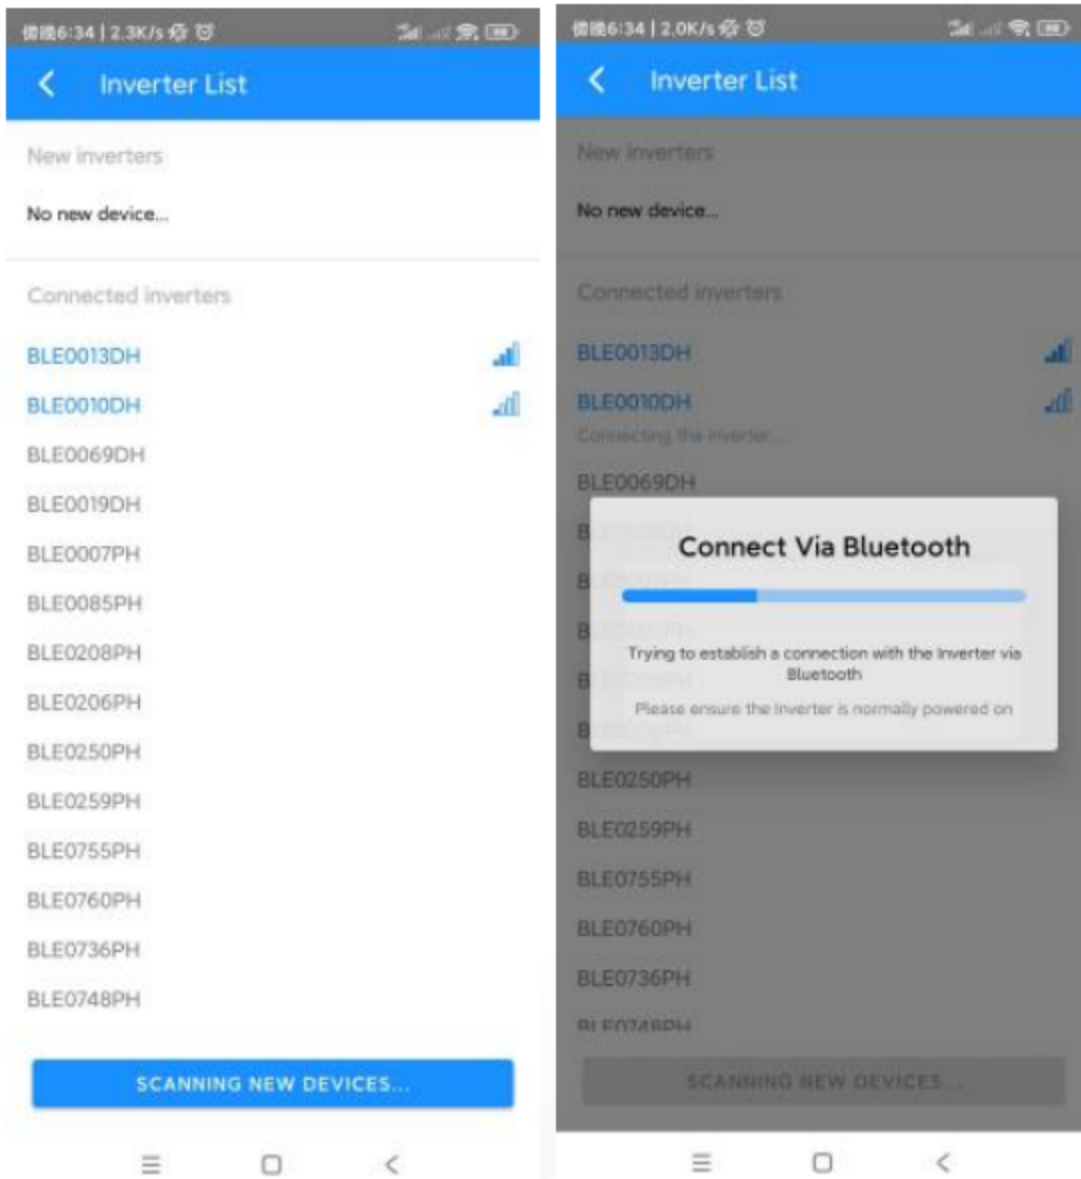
傍晚6:34 | 2.3K/s

Inverter List

New inverters

No new device...

Connected inverters

BLE0013DH

BLE0010DH

BLE0069DH

BLE0019DH

BLE0007PH

BLE0085PH

BLE0208PH

BLE0206PH

BLE0250PH

BLE0259PH

BLE0755PH

BLE0760PH

BLE0736PH

BLE0748PH

SCANNING NEW DEVICES...

傍晚6:34 | 2.0K/s

Inverter List

New inverters

No new device...

Connected inverters

BLE0013DH

BLE0010DH

Connecting the inverter...

BLE0069DH

Connect Via Bluetooth

Trying to establish a connection with the inverter via Bluetooth

Please ensure the inverter is normally powered on

BLE0250PH

BLE0259PH

BLE0755PH

BLE0760PH

BLE0736PH

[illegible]

SCANNING NEW DEVICES...